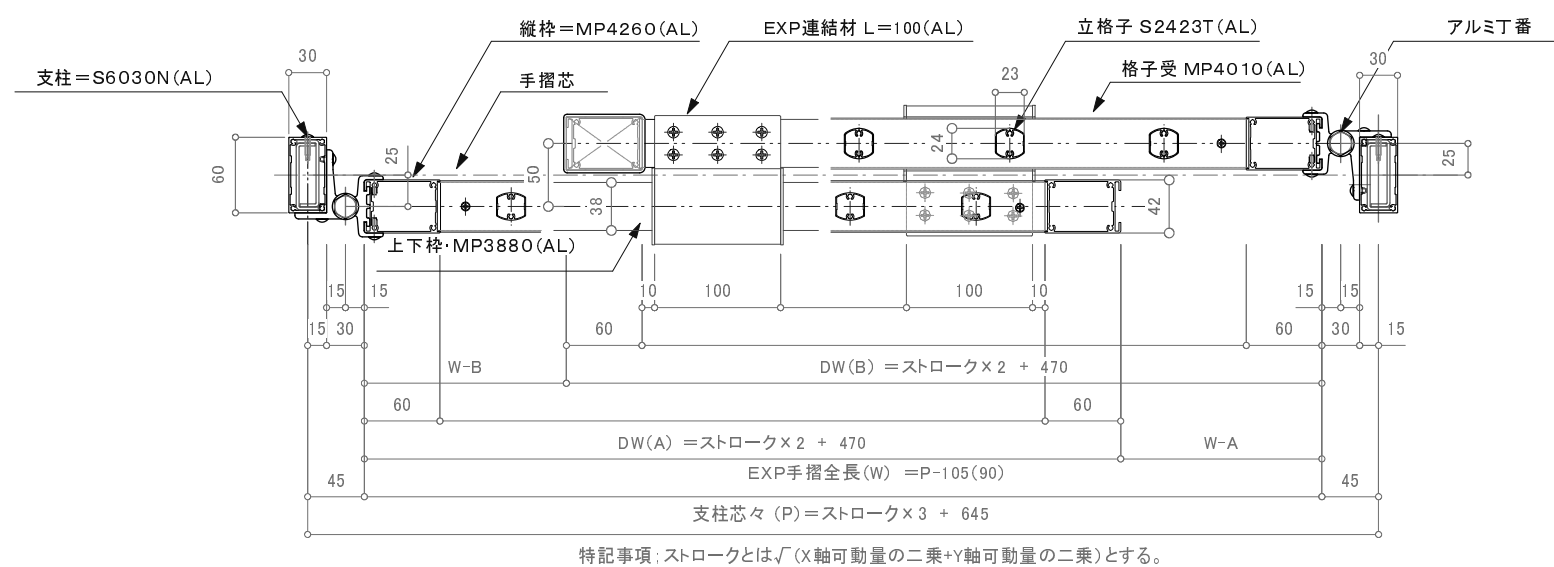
縦枠＝MP4260(AL)

EXP連結材 L＝100(AL)

立格子 S2423T(AL)

アルミ丁番

30

支柱＝S6030N(AL)

手摺芯

23

格子受 MP4010(AL)

30

60

25

50

24

25

38

42

上下枠·MP3880(AL)

15 15

10 100

100 10

15 15

15 30

60

60 30 15

W-B

DW(B) ＝ストローク×2 ＋ 470

60

60

DW(A) ＝ストローク×2 ＋ 470

W-A

EXP手摺全長(W) ＝P-105(90)

45

45

支柱芯々 (P)＝ストローク×3 ＋ 645

特記事項：ストロークとは$\sqrt{}$(X軸可動量の二乗+Y軸可動量の二乗)とする。